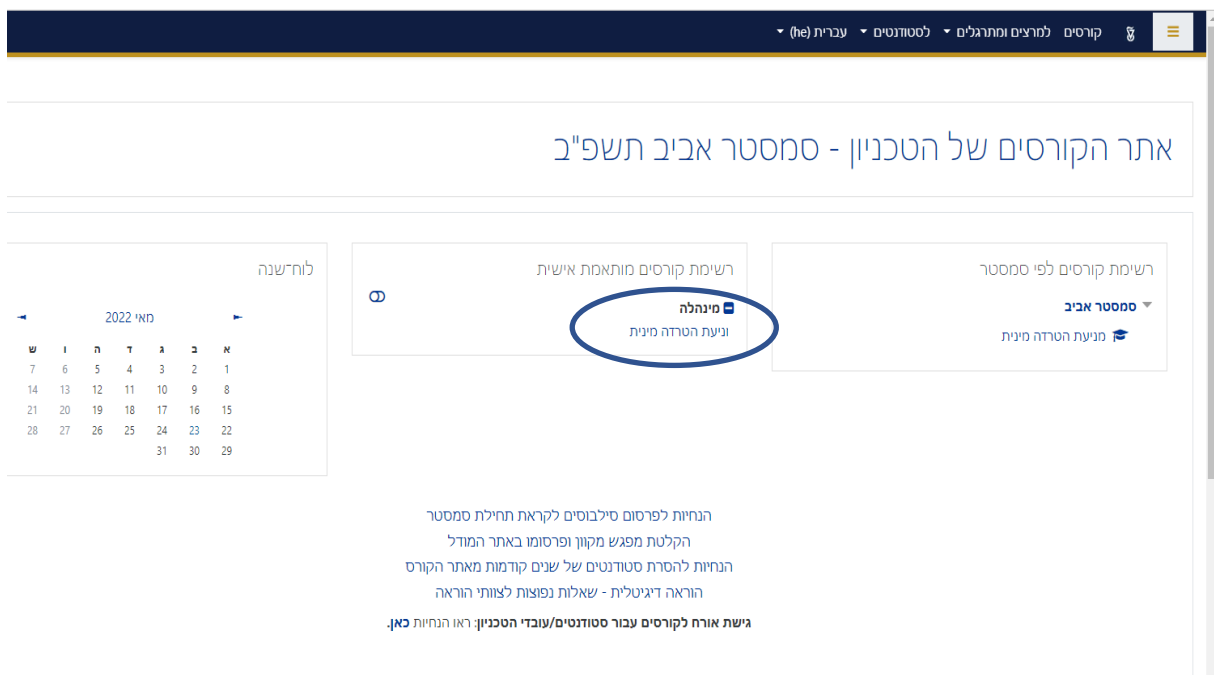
קורסים למרצים ומתרגלים ▾ לסטודנטים ▾ עברית (he) ▾

אתר הקורסים של הטכניון - סמסטר אביב תשפ"ב

רשימת קורסים לפי סמסטר

סמסטר אביב

מניעת הטרדה מינית

רשימת קורסים מותאמת אישית

מינהלה

וניעת הטרדה מינית

לוח־שנה

◄ מאי 2022 ►

| א | ב | ג | ד | ה | ו | ש |
|---|---|---|---|---|---|---|
| 1 | 2 | 3 | 4 | 5 | 6 | 7 |
| 8 | 9 | 10 | 11 | 12 | 13 | 14 |
| 15 | 16 | 17 | 18 | 19 | 20 | 21 |
| 22 | 23 | 24 | 25 | 26 | 27 | 28 |
| 29 | 30 | 31 | | | | |

הנחיות לפרסום סילבוסים לקראת תחילת סמסטר

הקלטת מפגש מקוון ופרסומו באתר המודל

הנחיות להסרת סטודנטים של שנים קודמות מאתר הקורס

הוראה דיגיטלית - שאלות נפוצות לצוותי הוראה

גישת אורח לקורסים עבור סטודנטים/עובדי הטכניון: ראו הנחיות כאן.